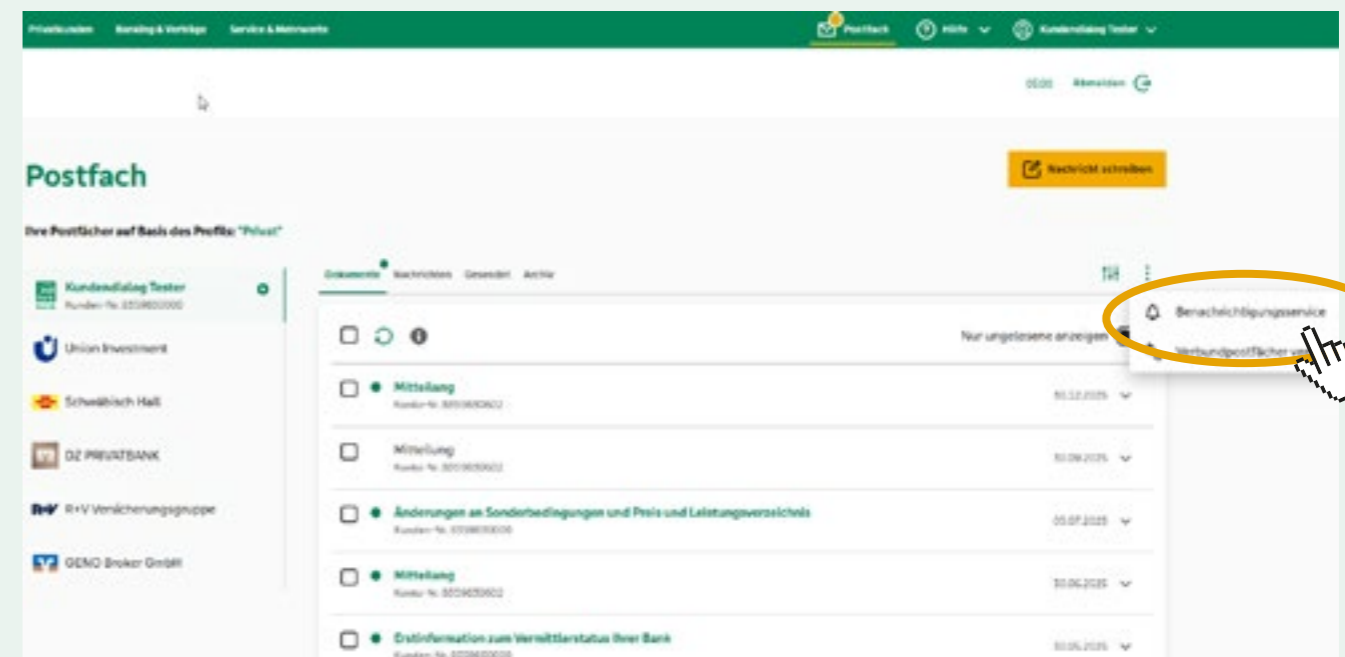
Privatkunden Banking & Verträge Service & Mehrwerte

Postfach Hilfe Kundendialog Tester

05:00 Abmelden

Postfach

Nachricht schreiben

Ihre Postfächer auf Basis des Profils: "Privat"

Kundendialog Tester
Kunden-Nr. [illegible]

Union Investment

Schwäbisch Hall

DZ PRIVATBANK

R+V Versicherungsgruppe

GENO Broker GmbH

Dokumente Nachrichten Gesendet Archiv

Benachrichtigungsservice

Verbundpostfächer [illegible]

Nur ungelesene anzeigen

Mitteilung
Kunden-Nr. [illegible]
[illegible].12.2025

Mitteilung
Kunden-Nr. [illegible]
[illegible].2025

Änderungen an Sonderbedingungen und Preis und Leistungsverzeichnis
Kunden-Nr. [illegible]
05.07.2025

Mitteilung
Kunden-Nr. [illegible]
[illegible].06.2025

Erstinformation zum Vermittlerstatus Ihrer Bank
Kunden-Nr. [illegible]
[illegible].2025